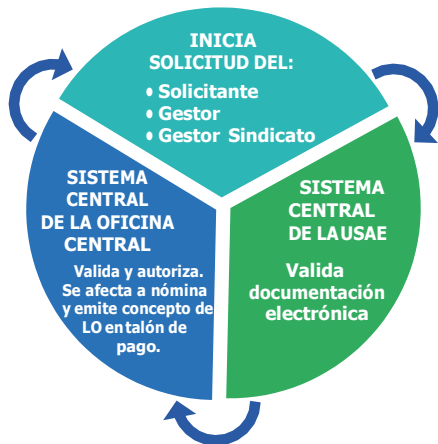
INICIA SOLICITUD DEL:
• Solicitante
• Gestor
• Gestor Sindicato

SISTEMA CENTRAL DE LA USAE

Valida documentación electrónica

SISTEMA CENTRAL DE LA OFICINA CENTRAL

Valida y autoriza. Se afecta a nómina y emite concepto de LO en talón de pago.